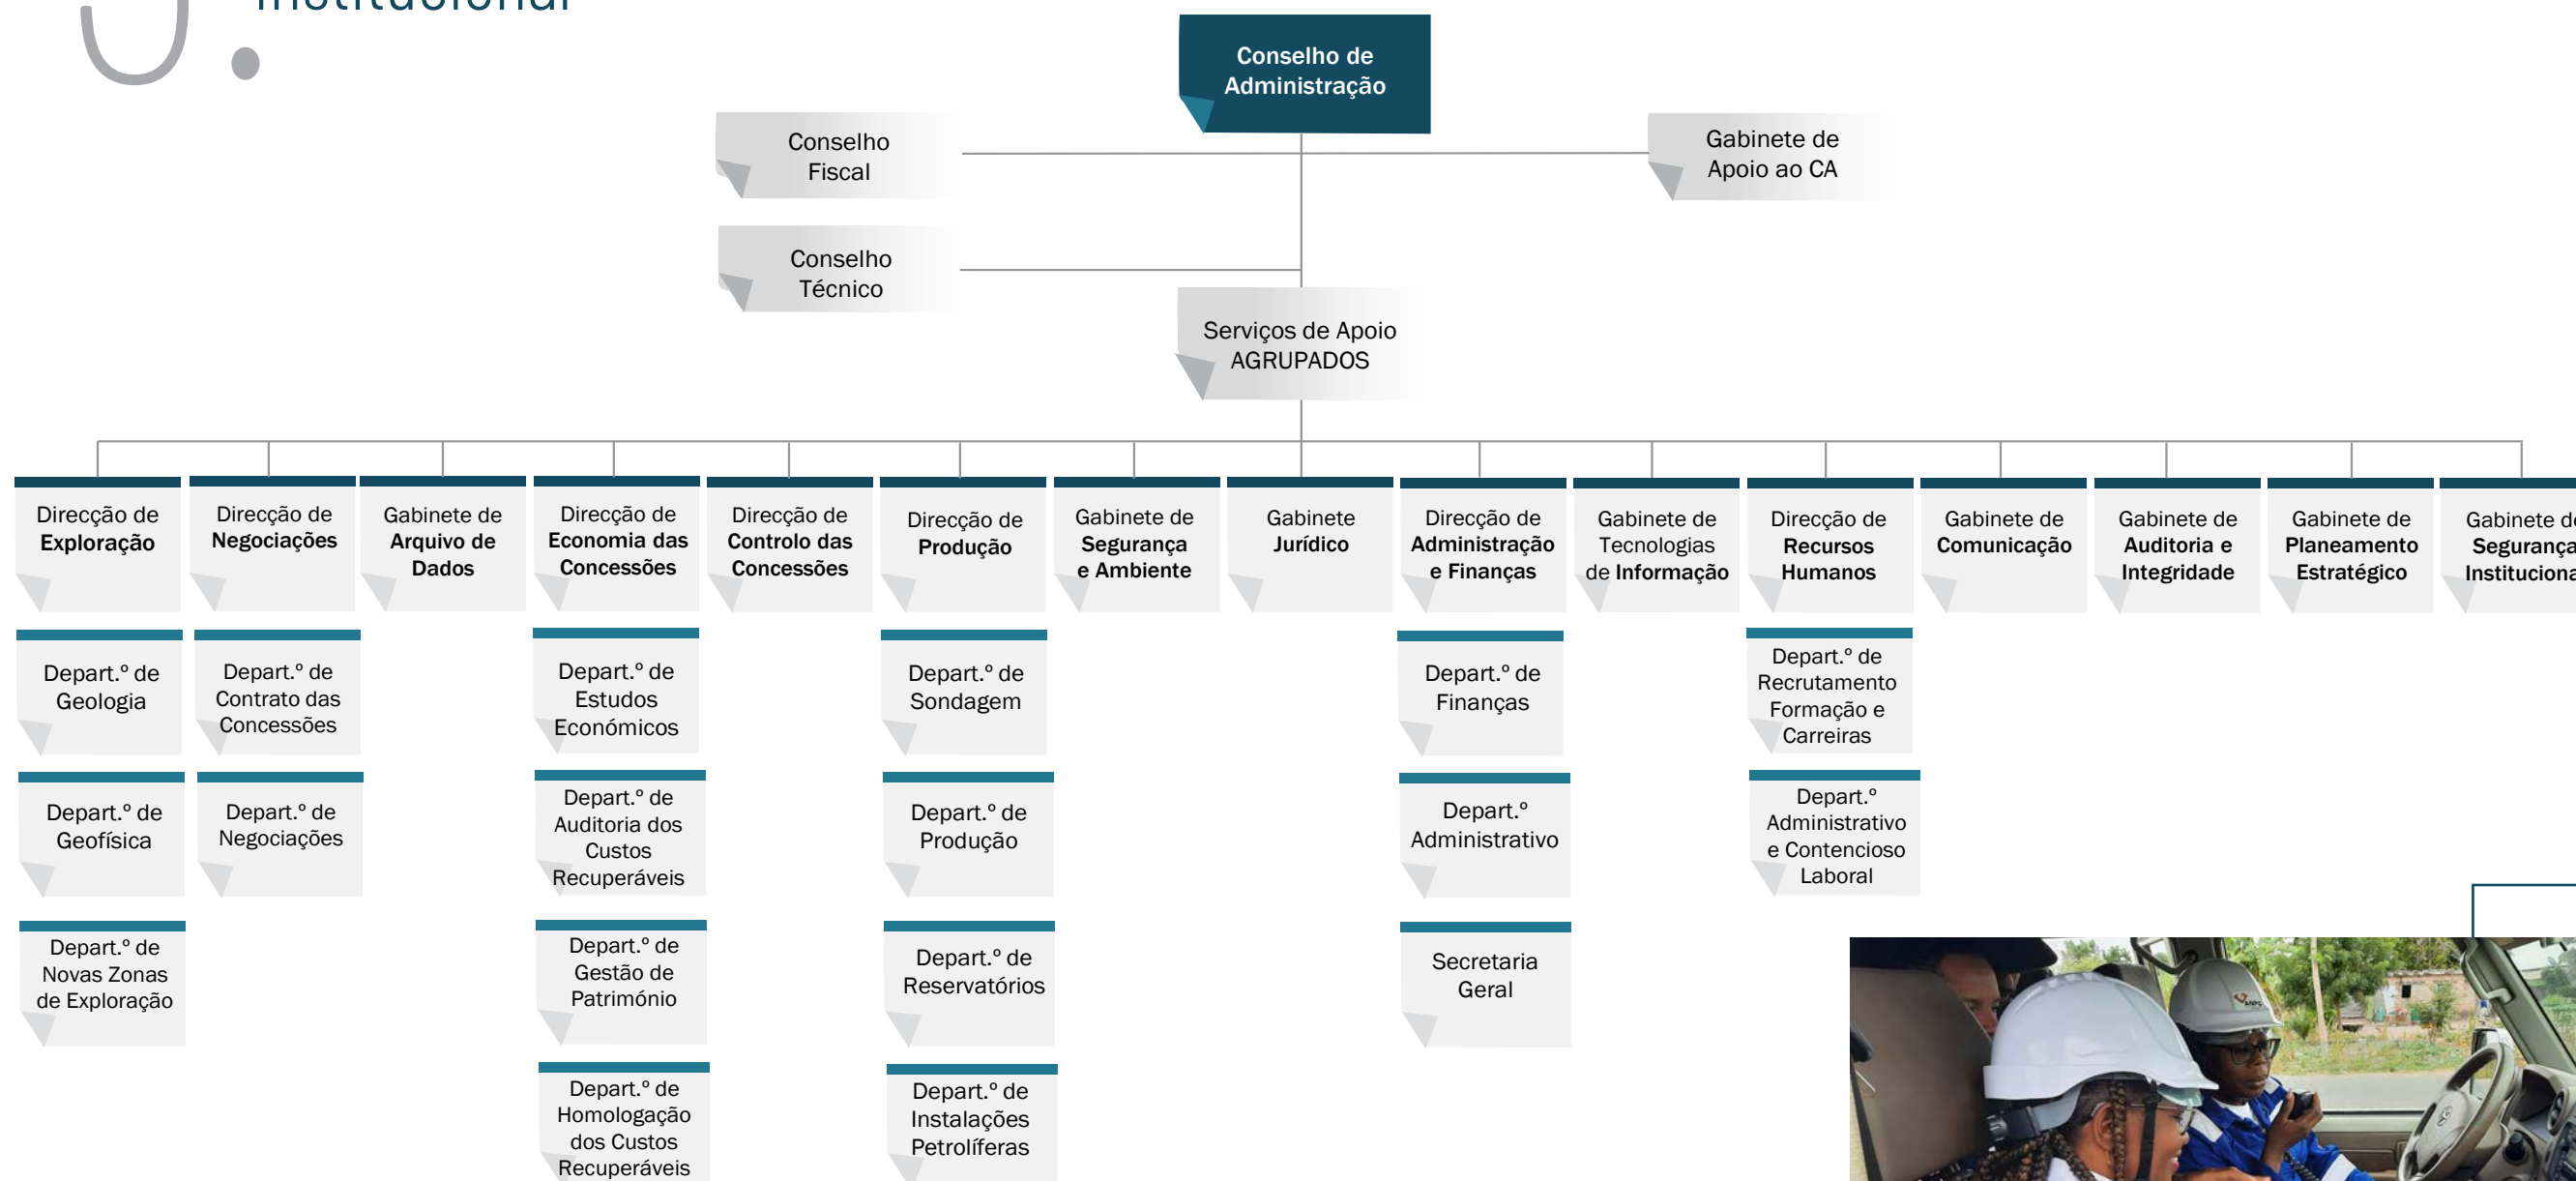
Conselho de Administração

Conselho Fiscal

Gabinete de Apoio ao CA

Conselho Técnico

Serviços de Apoio AGRUPADOS

Direcção de Exploração

Depart.º de Geologia

Depart.º de Geofísica

Depart.º de Novas Zonas de Exploração

Direcção de Negociações

Depart.º de Contrato das Concessões

Depart.º de Negociações

Gabinete de Arquivo de Dados

Direcção de Economia das Concessões

Depart.º de Estudos Económicos

Depart.º de Auditoria dos Custos Recuperáveis

Depart.º de Gestão de Património

Depart.º de Homologação dos Custos Recuperáveis

Direcção de Controlo das Concessões

Direcção de Produção

Depart.º de Sondagem

Depart.º de Produção

Depart.º de Reservatórios

Depart.º de Instalações Petrolíferas

Gabinete de Segurança e Ambiente

Gabinete Jurídico

Direcção de Administração e Finanças

Depart.º de Finanças

Depart.º Administrativo

Secretaria Geral

Gabinete de Tecnologias de Informação

Direcção de Recursos Humanos

Depart.º de Recrutamento Formação e Carreiras

Depart.º Administrativo e Contencioso Laboral

Gabinete de Comunicação

Gabinete de Auditoria e Integridade

Gabinete de Planeamento Estratégico

Gabinete de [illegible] Segurança Institucional